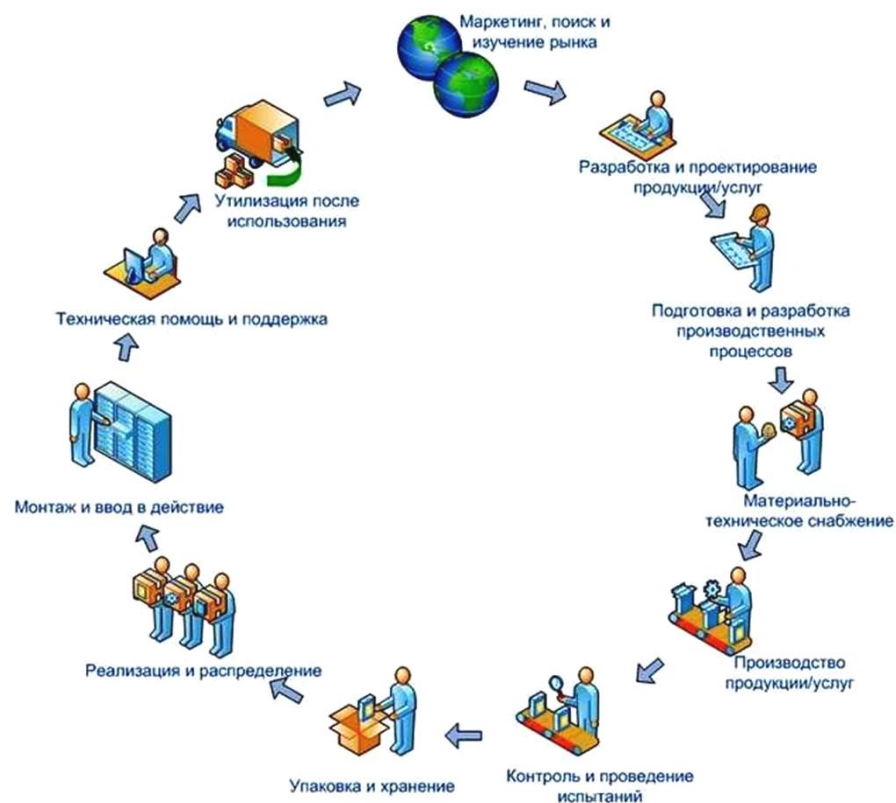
Маркетинг, поиск и изучение рынка

Разработка и проектирование продукции/услуг

Подготовка и разработка производственных процессов

Материально-техническое снабжение

Производство продукции/услуг

Контроль и проведение испытаний

Упаковка и хранение

Реализация и распределение

Монтаж и ввод в действие

Техническая помощь и поддержка

Утилизация после использования